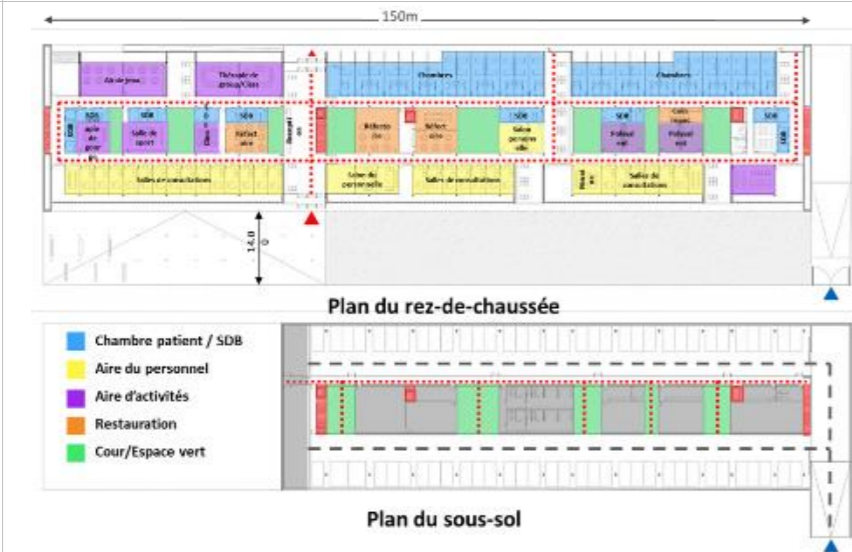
150m

Aire de jeux

Thérapie de groupe/Clos

Chambres

Chambres

SDB

SDB

Aire de jeux

Salle de sport

Réfectoire

Accueil

Réfectoire

Réfectoire

Salon personnel

SDB

Polyvalent

Salle repos

Polyvalent

SDB

Salles de consultations

Salle de personnel

Salles de consultations

Salle de consultations

14.0

Plan du rez-de-chaussée

Chambre patient / SDB

Aire du personnel

Aire d'activités

Restauration

Cour/Espace vert

Plan du sous-sol